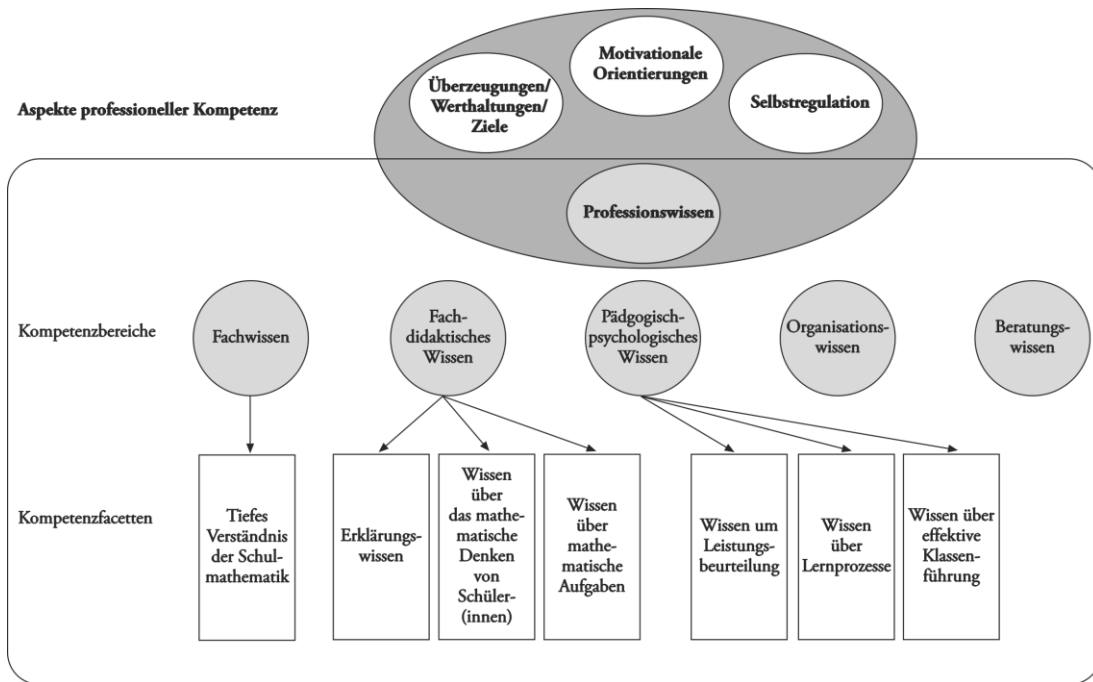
Aspekte professioneller Kompetenz

Überzeugungen/ Werthaltungen/ Ziele

Motivationale Orientierungen

Selbstregulation

Professionswissen

Kompetenzbereiche

Fachwissen

Fachdidaktisches Wissen

Pädgogisch-psychologisches Wissen

Organisationswissen

Beratungswissen

Kompetenzfacetten

Tiefes Verständnis der Schulmathematik

Erklärungswissen

Wissen über das mathematische Denken von Schüler(innen)

Wissen über mathematische Aufgaben

Wissen um Leistungsbeurteilung

Wissen über Lernprozesse

Wissen über effektive Klassenführung